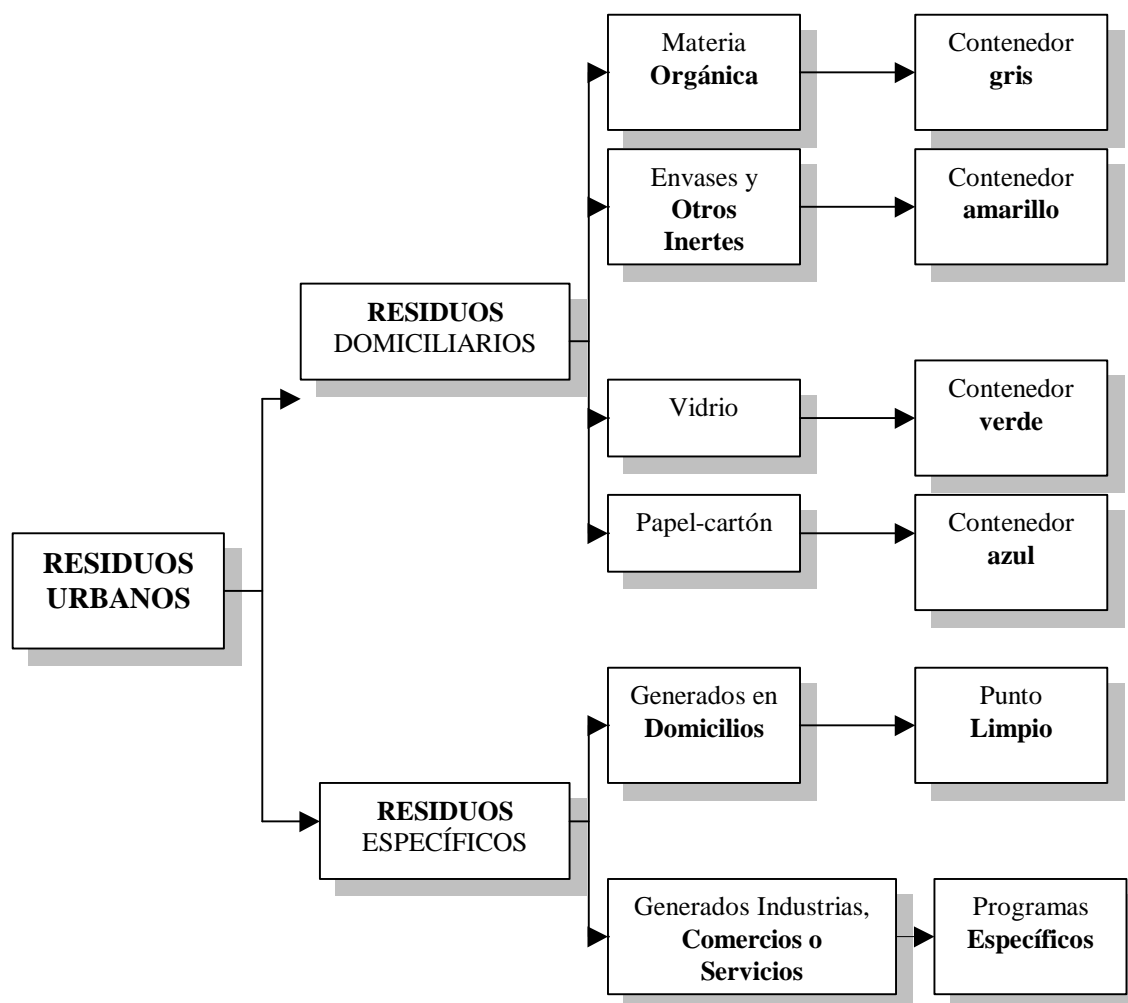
RESIDUOS URBANOS

RESIDUOS DOMICILIARIOS

Materia Orgánica

Contenedor gris

Envases y Otros Inertes

Contenedor amarillo

Vidrio

Contenedor verde

Papel-cartón

Contenedor azul

RESIDUOS ESPECÍFICOS

Generados en Domicilios

Punto Limpio

Generados Industrias, Comercios o Servicios

Programas Específicos